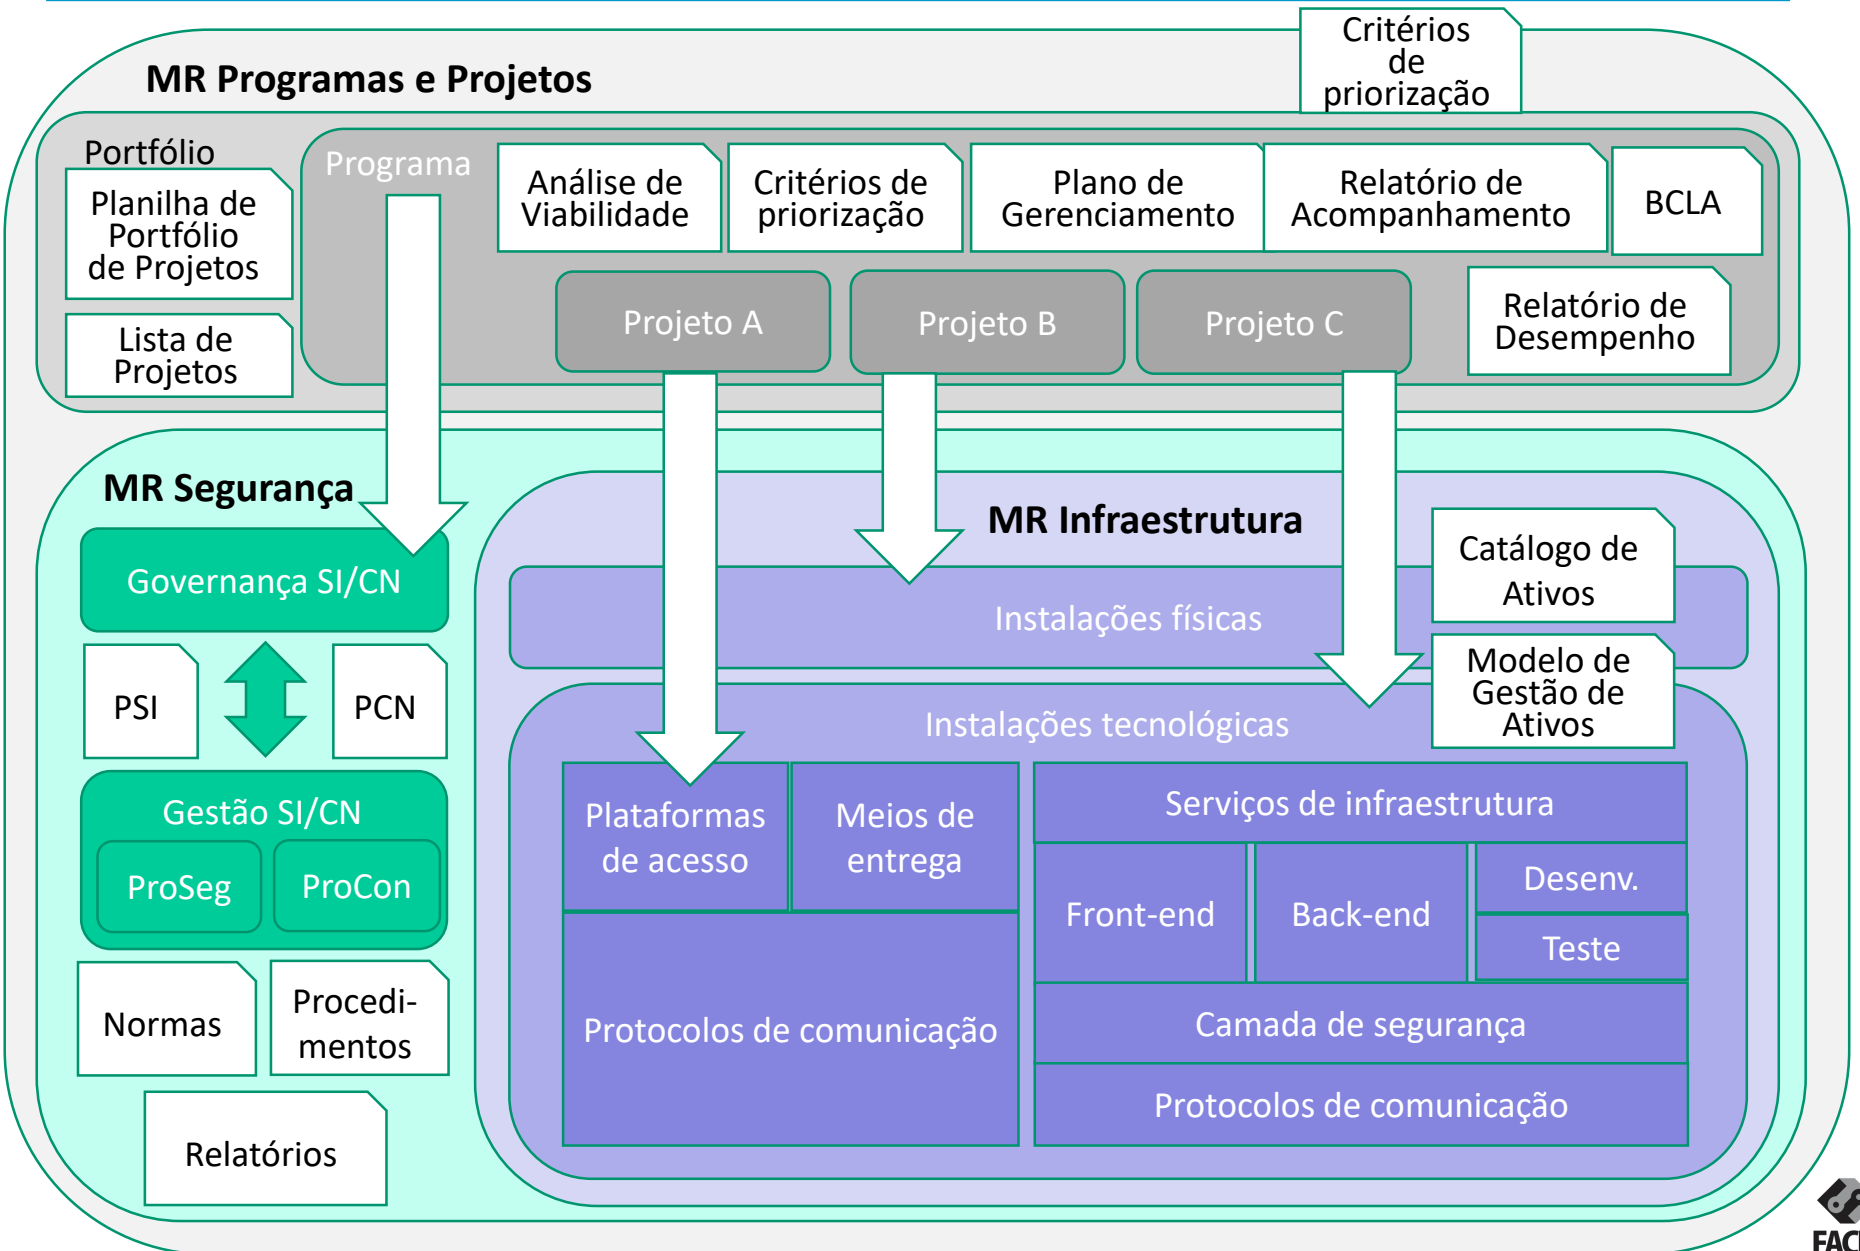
MR Programas e Projetos

Critérios de priorização

Portfólio

Planilha de Portfólio de Projetos

Lista de Projetos

Programa

Análise de Viabilidade

Critérios de priorização

Plano de Gerenciamento

Relatório de Acompanhamento

BCLA

Projeto A

Projeto B

Projeto C

Relatório de Desempenho

MR Segurança

Governança SI/CN

PSI

PCN

Gestão SI/CN

ProSeg

ProCon

Normas

Procedimentos

Relatórios

MR Infraestrutura

Catálogo de Ativos

Instalações físicas

Modelo de Gestão de Ativos

Instalações tecnológicas

Plataformas de acesso

Meios de entrega

Protocolos de comunicação

Serviços de infraestrutura

Front-end

Back-end

Desenv.

Teste

Camada de segurança

Protocolos de comunicação

FAC